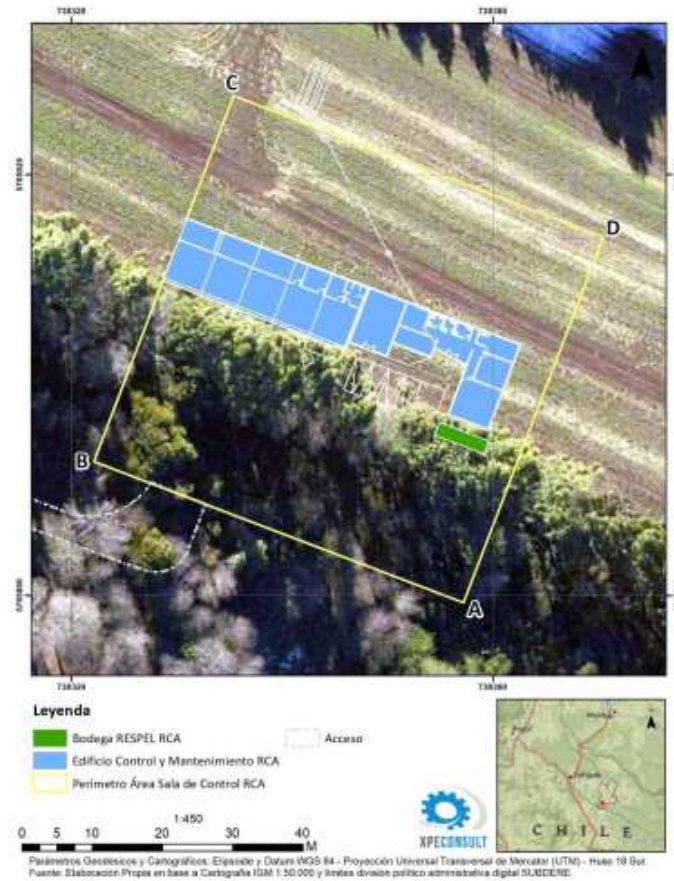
738320
738380
5765520
5765580
C
D
B
A
738320
738380

Leyenda
Bodega RESPEL RCA
Edificio Control y Mantenimiento RCA
Perímetro Área Sala de Control RCA
Acceso

1:450
0 5 10 20 30 40 M

XPECONSULT

C H I L E

Parámetros Geodésicos y Cartográficos: Elipsoide y Datum WGS 84 - Proyección Universal Transversal de Mercator (UTM) - Huso 18 Sur.
Fuente: Elaboración Propia en base a Cartografía IGM 1:50.000 y límites división político administrativa digital SUBDERE.